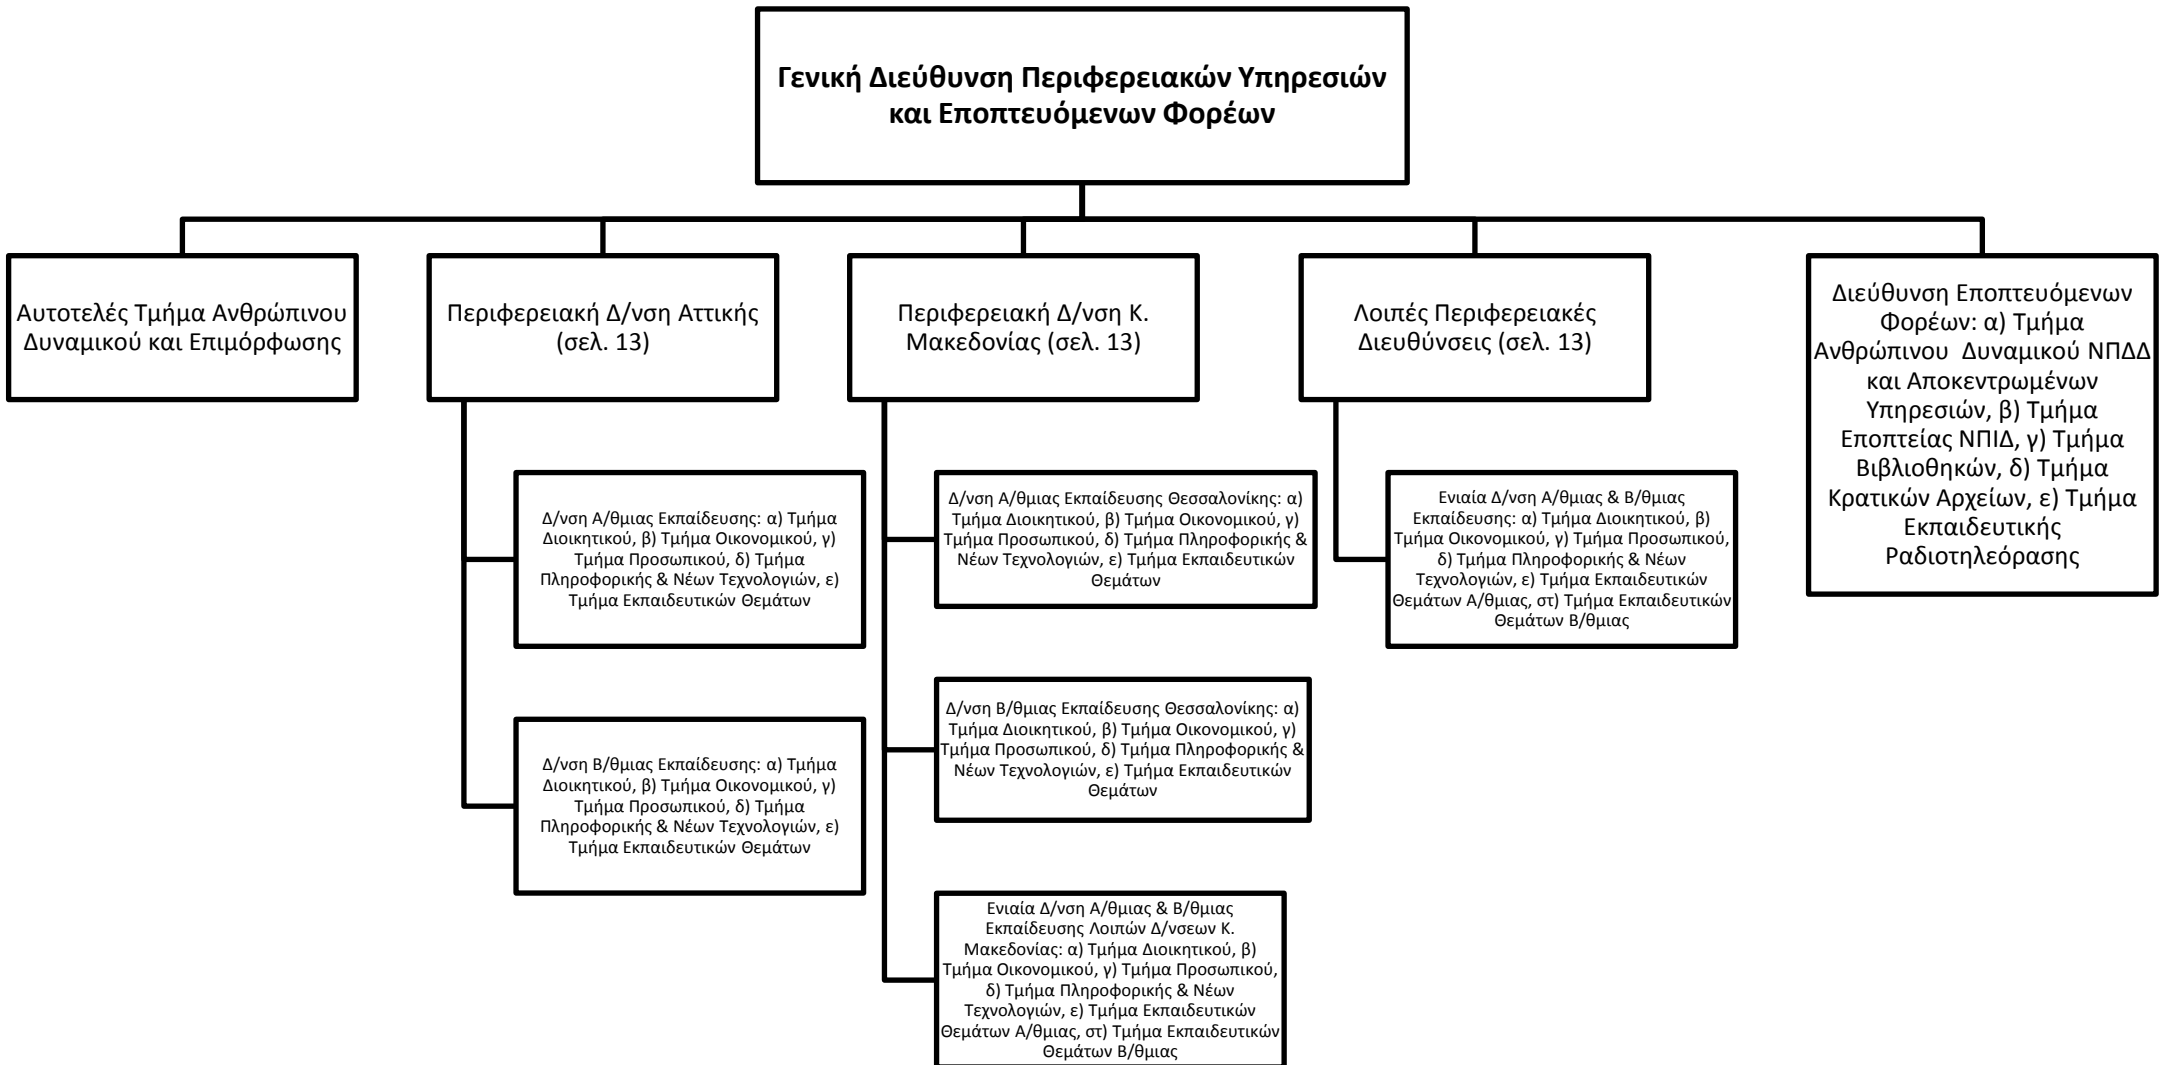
Γενική Διεύθυνση Περιφερειακών Υπηρεσιών και Εποπτευόμενων Φορέων

Αυτοτελές Τμήμα Ανθρώπινου Δυναμικού και Επιμόρφωσης

Περιφερειακή Δ/νση Αττικής (σελ. 13)

Δ/νση Α/θμιας Εκπαίδευσης: α) Τμήμα Διοικητικού, β) Τμήμα Οικονομικού, γ) Τμήμα Προσωπικού, δ) Τμήμα Πληροφορικής & Νέων Τεχνολογιών, ε) Τμήμα Εκπαιδευτικών Θεμάτων

Δ/νση Β/θμιας Εκπαίδευσης: α) Τμήμα Διοικητικού, β) Τμήμα Οικονομικού, γ) Τμήμα Προσωπικού, δ) Τμήμα Πληροφορικής & Νέων Τεχνολογιών, ε) Τμήμα Εκπαιδευτικών Θεμάτων

Περιφερειακή Δ/νση Κ. Μακεδονίας (σελ. 13)

Δ/νση Α/θμιας Εκπαίδευσης Θεσσαλονίκης: α) Τμήμα Διοικητικού, β) Τμήμα Οικονομικού, γ) Τμήμα Προσωπικού, δ) Τμήμα Πληροφορικής & Νέων Τεχνολογιών, ε) Τμήμα Εκπαιδευτικών Θεμάτων

Δ/νση Β/θμιας Εκπαίδευσης Θεσσαλονίκης: α) Τμήμα Διοικητικού, β) Τμήμα Οικονομικού, γ) Τμήμα Προσωπικού, δ) Τμήμα Πληροφορικής & Νέων Τεχνολογιών, ε) Τμήμα Εκπαιδευτικών Θεμάτων

Ενιαία Δ/νση Α/θμιας & Β/θμιας Εκπαίδευσης Λοιπών Δ/νσεων Κ. Μακεδονίας: α) Τμήμα Διοικητικού, β) Τμήμα Οικονομικού, γ) Τμήμα Προσωπικού, δ) Τμήμα Πληροφορικής & Νέων Τεχνολογιών, ε) Τμήμα Εκπαιδευτικών Θεμάτων Α/θμιας, στ) Τμήμα Εκπαιδευτικών Θεμάτων Β/θμιας

Λοιπές Περιφερειακές Διευθύνσεις (σελ. 13)

Ενιαία Δ/νση Α/θμιας & Β/θμιας Εκπαίδευσης: α) Τμήμα Διοικητικού, β) Τμήμα Οικονομικού, γ) Τμήμα Προσωπικού, δ) Τμήμα Πληροφορικής & Νέων Τεχνολογιών, ε) Τμήμα Εκπαιδευτικών Θεμάτων Α/θμιας, στ) Τμήμα Εκπαιδευτικών Θεμάτων Β/θμιας

Διεύθυνση Εποπτευόμενων Φορέων: α) Τμήμα Ανθρώπινου Δυναμικού ΝΠΔΔ και Αποκεντρωμένων Υπηρεσιών, β) Τμήμα Εποπτείας ΝΠΙΔ, γ) Τμήμα Βιβλιοθηκών, δ) Τμήμα Κρατικών Αρχείων, ε) Τμήμα Εκπαιδευτικής Ραδιοτηλεόρασης